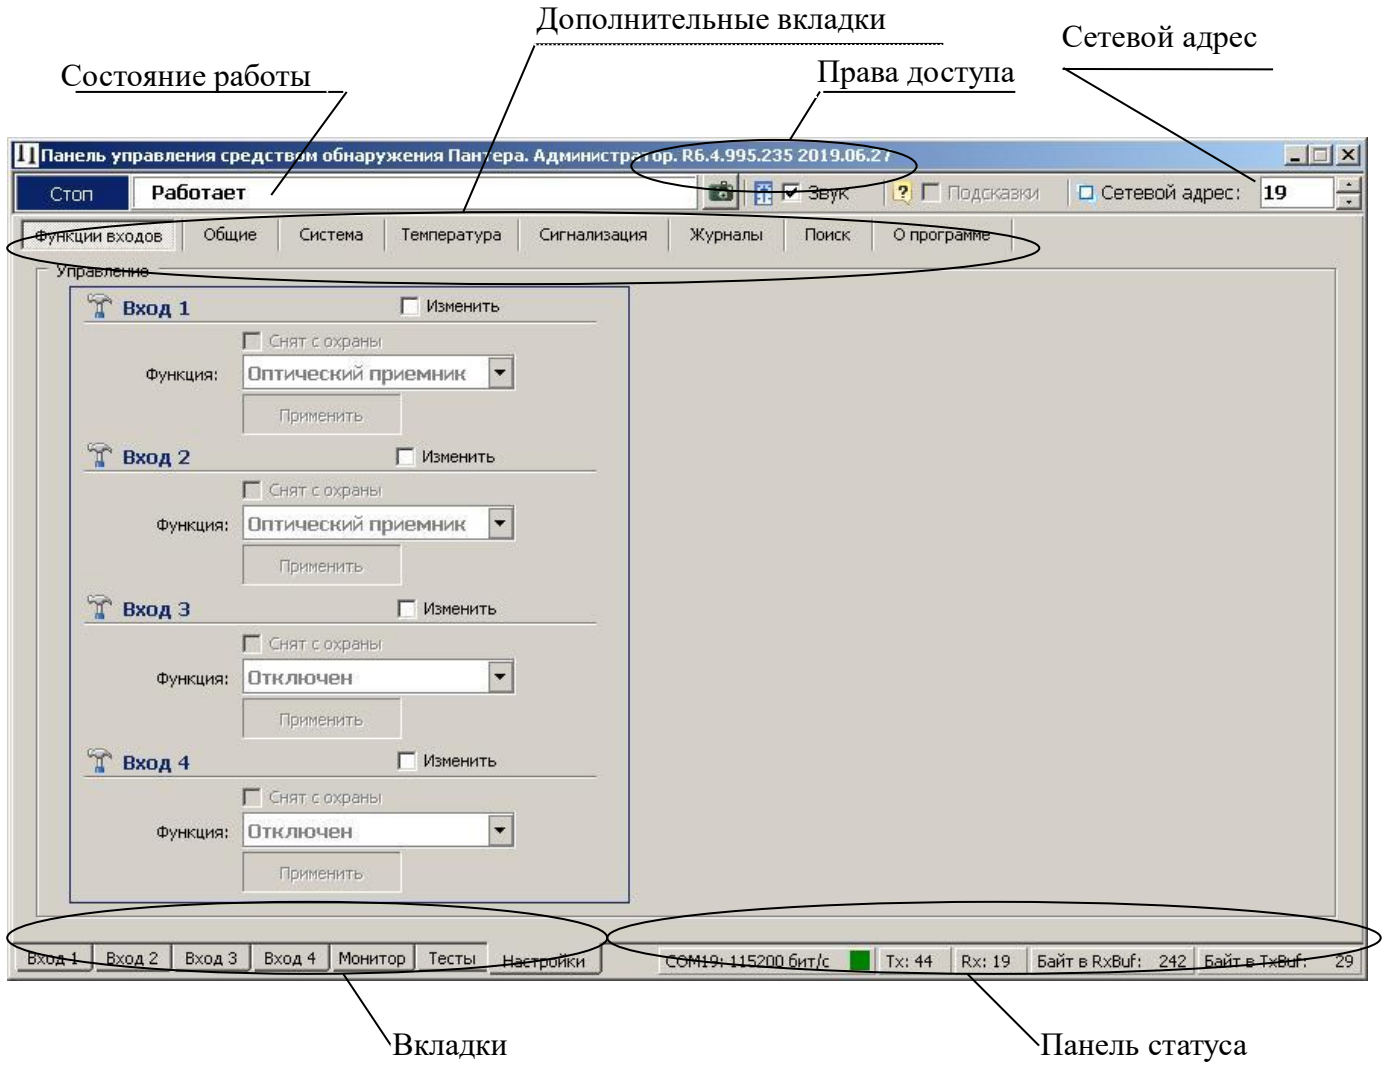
Дополнительные вкладки

Сетевой адрес

Состояние работы

Права доступа

Панель управления средством обнаружения Пантера. Администратор. R6.4.995.235 2019.06.27

Стоп | Работает | Звук | Подсказки | Сетевой адрес: 19

Функции входов | Общие | Система | Температура | Сигнализация | Журналы | Поиск | О программе

Управление

Вход 1 Изменить
Снят с охраны
Функция: Оптический приемник
Применить

Вход 2 Изменить
Снят с охраны
Функция: Оптический приемник
Применить

Вход 3 Изменить
Снят с охраны
Функция: Отключен
Применить

Вход 4 Изменить
Снят с охраны
Функция: Отключен
Применить

Вход 1 | Вход 2 | Вход 3 | Вход 4 | Монитор | Тесты | Настройки

COM19: 115200 бит/с | Tx: 44 | Rx: 19 | Байт в RxBuf: 242 | Байт в TxBuf: 29

Вкладки

Панель статуса